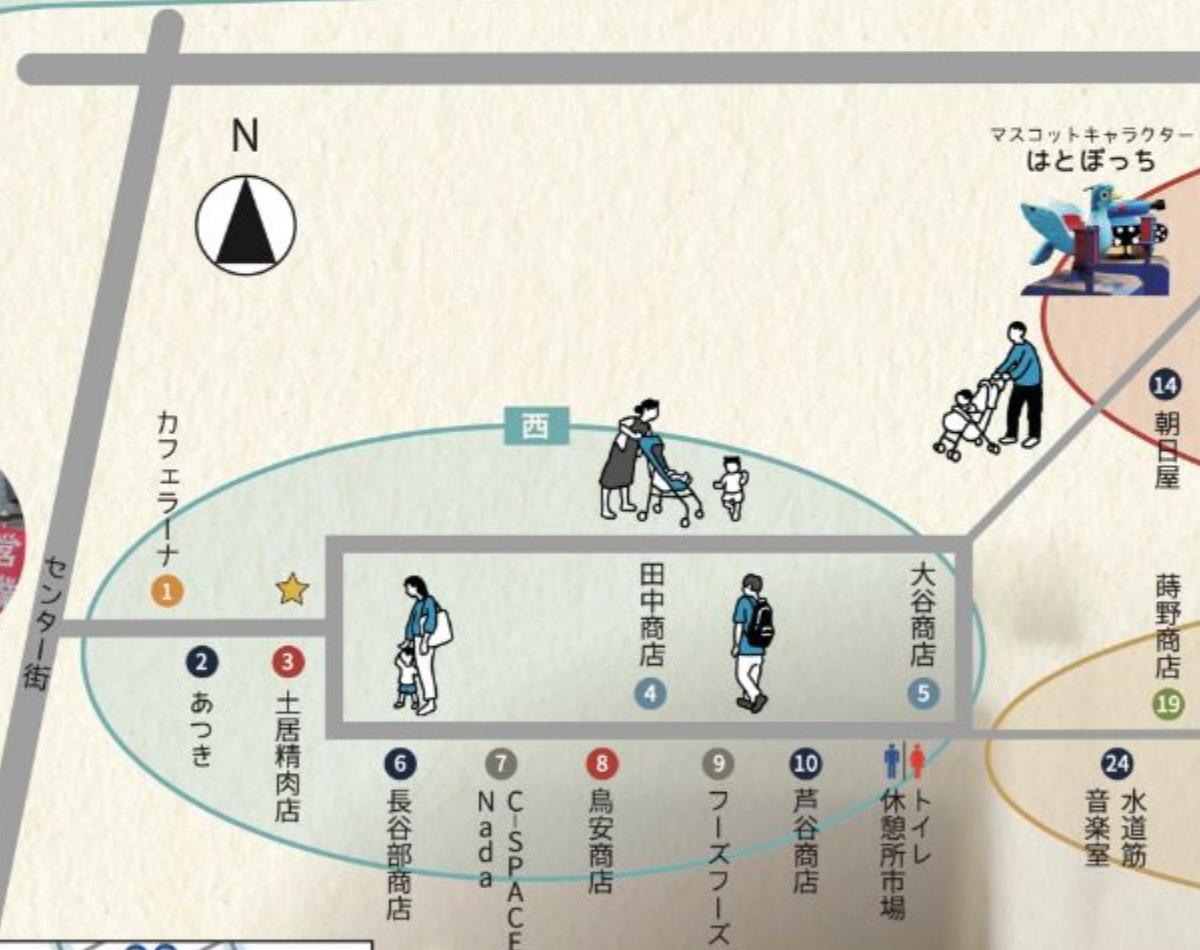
N

マスコットキャラクター
はとぽっち

西

カフェラーナ
1

センター街

2
あつき

3
土居精肉店

田中商店
4

大谷商店
5

14
朝日屋

蒔野商店
19

6
長谷部商店

7
C-SPACE
Nada

8
鳥安商店

9
フーズフーズ

10
芦谷商店

トイレ
休憩所市場

24
水道筋
音楽室